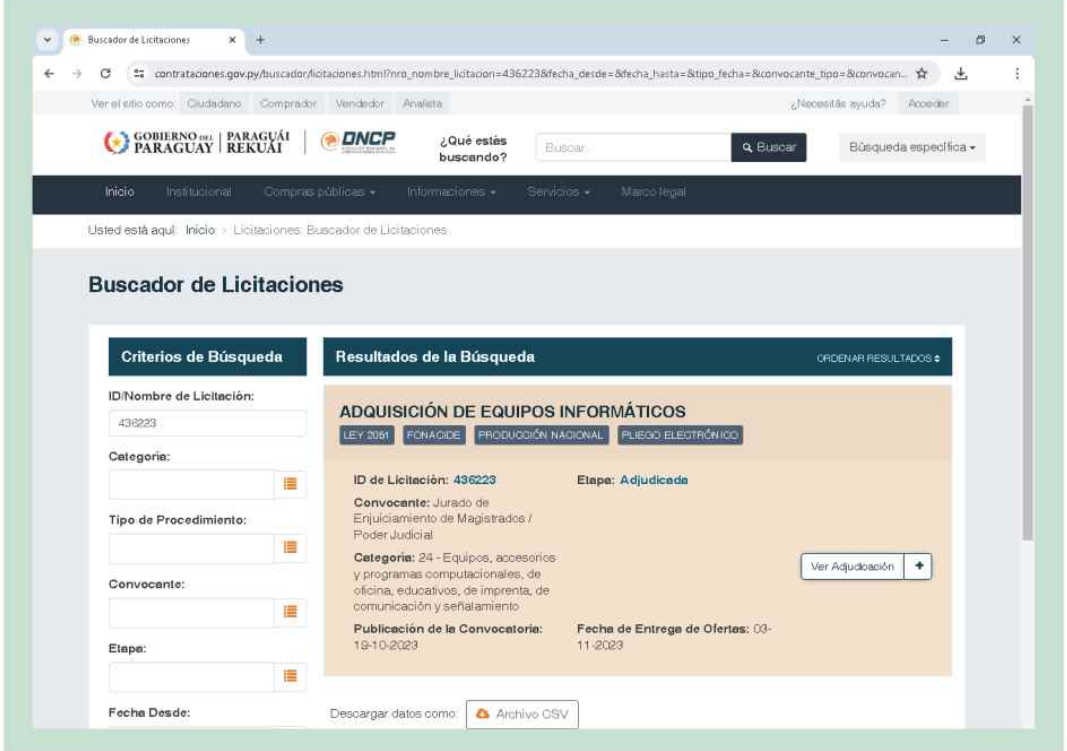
Buscador de Licitaciones × +

contrataciones.gov.py/buscador/licitaciones.html?nro_nombre_licitacion=436223&fecha_desde=&fecha_hasta=&tipo_fecha=&convocante_tipo=&convocan...

Ver el sitio como: Ciudadano Comprador Vendedor Analista ¿Necesitás ayuda? Acceder

GOBIERNO DEL PARAGUAY | PARAGUÁI REKUÁI DNCP ¿Qué estás buscando? Buscar... Buscar Búsqueda específica

Inicio Institucional Compras públicas Informaciones Servicios Marco legal

Usted está aquí: Inicio > Licitaciones: Buscador de Licitaciones

Buscador de Licitaciones

Criterios de Búsqueda

ID/Nombre de Licitación:

436223

Categoría:

Tipo de Procedimiento:

Convocante:

Etapa:

Fecha Desde:

Resultados de la Búsqueda

ORDENAR RESULTADOS

ADQUISICIÓN DE EQUIPOS INFORMÁTICOS

LEY 2051 FONACIDE PRODUCCIÓN NACIONAL PLIEGO ELECTRÓNICO

ID de Licitación: 436223

Etapa: Adjudicada

Convocante: Jurado de Enjuiciamiento de Magistrados / Poder Judicial

Categoría: 24 - Equipos, accesorios y programas computacionales, de oficina, educativos, de imprenta, de comunicación y señalamiento

Ver Adjudicación +

Publicación de la Convocatoria: 19-10-2023

Fecha de Entrega de Ofertas: 03-11-2023

Descargar datos como: Archivo CSV